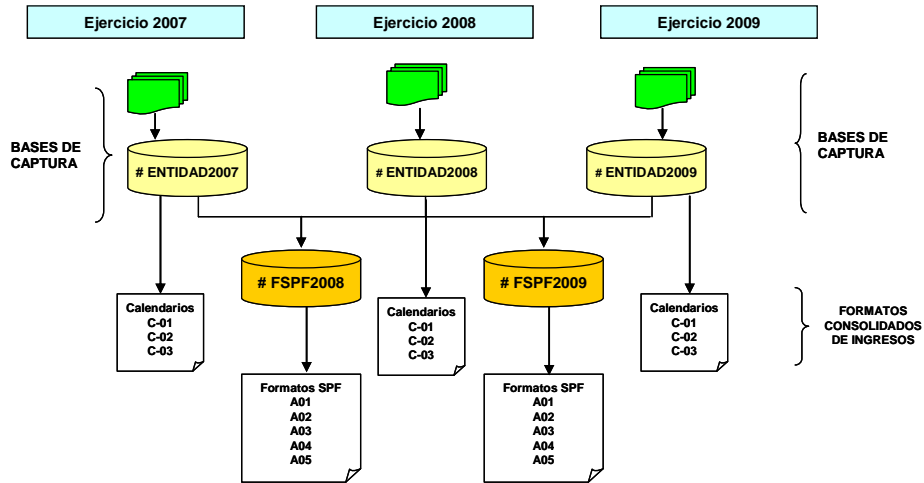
Ejercicio 2007

Ejercicio 2008

Ejercicio 2009

BASES DE CAPTURA

# ENTIDAD2007

# ENTIDAD2008

# ENTIDAD2009

BASES DE CAPTURA

# FSPF2008

# FSPF2009

Calendarios
C-01
C-02
C-03

Calendarios
C-01
C-02
C-03

Calendarios
C-01
C-02
C-03

FORMATOS CONSOLIDADOS DE INGRESOS

Formatos SPF
A01
A02
A03
A04
A05

Formatos SPF
A01
A02
A03
A04
A05